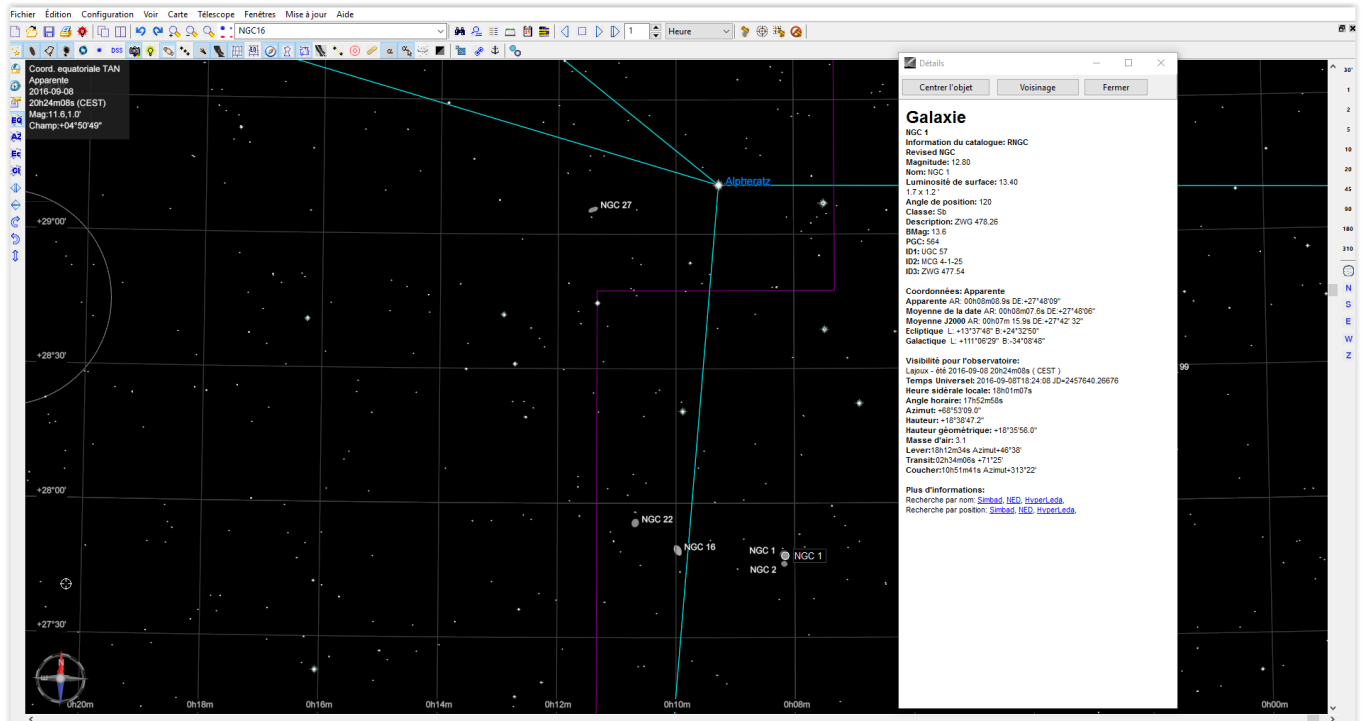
Fichier Édition Configuration Voir Carte Télescope Fenêtres Mise à jour Aide

NGC16

1 Heure

Coord. equatoriale TAN
Apparente
2016-09-08
20h24m08s (CEST)
Mag:11.6,1.0'
Champ:+04°50'49"

Alpheratz

NGC 27

+29°00'

+28°30'

+28°00'

+27°30'

NGC 22

NGC 16

NGC 1

NGC 1

NGC 2

99

0h20m 0h18m 0h16m 0h14m 0h12m 0h10m 0h08m 0h00m

30° 1 2 5 10 20 45 90 180 310

N S E W Z

Détails

Centrer l'objet Voisinage Fermer

Galaxie

NGC 1
Information du catalogue: RNGC
Revised NGC
Magnitude: 12.80
Nom: NGC 1
Luminosité de surface: 13.40
1.7 x 1.2 '
Angle de position: 120
Classe: Sb
Description: ZWG 478.26
BMag: 13.6
PGC: 564
ID1: UGC 57
ID2: MCG 4-1-25
ID3: ZWG 477.54

Coordonnées: Apparente
Apparente AR: 00h08m08.9s DE:+27°48'09"
Moyenne de la date AR: 00h08m07.6s DE:+27°48'06"
Moyenne J2000 AR: 00h07m 15.9s DE:+27°42' 32"
Ecliptique L: +13°37'48" B:+24°32'50"
Galactique L: +111°06'29" B:-34°08'48"

Visibilité pour l'observatoire:
Lajoux - été 2016-09-08 20h24m08s ( CEST )
Temps Universel: 2016-09-08T18:24:08 JD=2457640.26676
Heure sidérale locale: 18h01m07s
Angle horaire: 17h52m58s
Azimut: +68°53'09.0"
Hauteur: +18°38'47.2"
Hauteur géométrique: +18°35'56.0"
Masse d'air: 3.1
Lever:18h12m34s Azimut+46°38'
Transit:02h34m06s +71°25'
Coucher:10h51m41s Azimut+313°22'

Plus d'informations:
Recherche par nom: Simbad, NED, HyperLeda,
Recherche par position: Simbad, NED, HyperLeda,